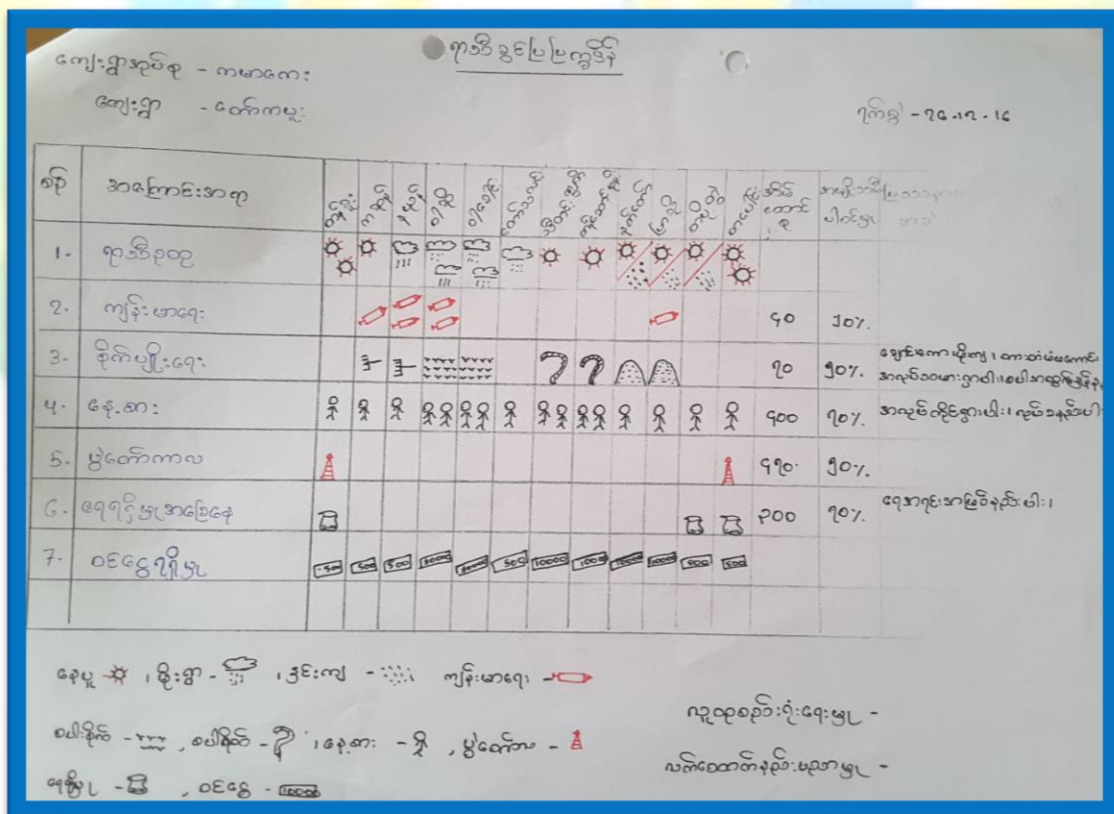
ရာသီခွင်ပြပြက္ခဒိန်

ကျေးရွာအုပ်စု - ကမာကေး
ကျေးရွာ - ဝေါကမူး

ရက်စွဲ - ၂၆.၁၂.၁၆

| စဉ် | အကြောင်းအရာ | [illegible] | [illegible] | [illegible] | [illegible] | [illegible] | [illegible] | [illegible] | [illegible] | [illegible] | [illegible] | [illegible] | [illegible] | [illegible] | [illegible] | အကြိမ်ပေါင်း | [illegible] | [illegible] |
|---|---|---|---|---|---|---|---|---|---|---|---|---|---|---|---|---|---|---|
| ၁. | ရာသီဥတု | | | | | | | | | | | | | | | | | |
| ၂. | ကျန်းမာရေး | | | | | | | | | | | | | | | ၄၀ | ၂၀% | |
| ၃. | စိုက်ပျိုးရေး | | | | | | | | | | | | | | | ၇၀ | ၅၀% | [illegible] |
| ၄. | နေ့စား | | | | | | | | | | | | | | | ၄၀၀ | ၇၀% | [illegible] |
| ၅. | ပွဲတော်ကာလ | | | | | | | | | | | | | | | ၄၇၀ | ၅၀% | |
| ၆. | ရေရရှိမှုအခြေအနေ | | | | | | | | | | | | | | | ၃၀၀ | ၇၀% | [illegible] |
| ၇. | ဝင်ငွေရရှိမှု | | ၅၀၀ | ၅၀၀ | ၁၀၀၀ | | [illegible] | ၅၀၀ | ၁၀၀၀ | ၁၀၀၀ | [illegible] | ၁၀၀၀ | ၅၀၀ | ၅၀၀ | | | | |

နေပူ - ၊ မိုးရွာ - ၊ နှင်းကျ - ၊ ကျန်းမာရေး -
စပါးစိုက် - ၊ စပါးရိတ် - ၊ နေ့စား - ၊ ပွဲတော် -
ရေရှိမှု - ၊ ဝင်ငွေ -

လူထုစည်းဝေးရေးမှူး -
လက်ထောက်နည်းပြဆရာမှူး -